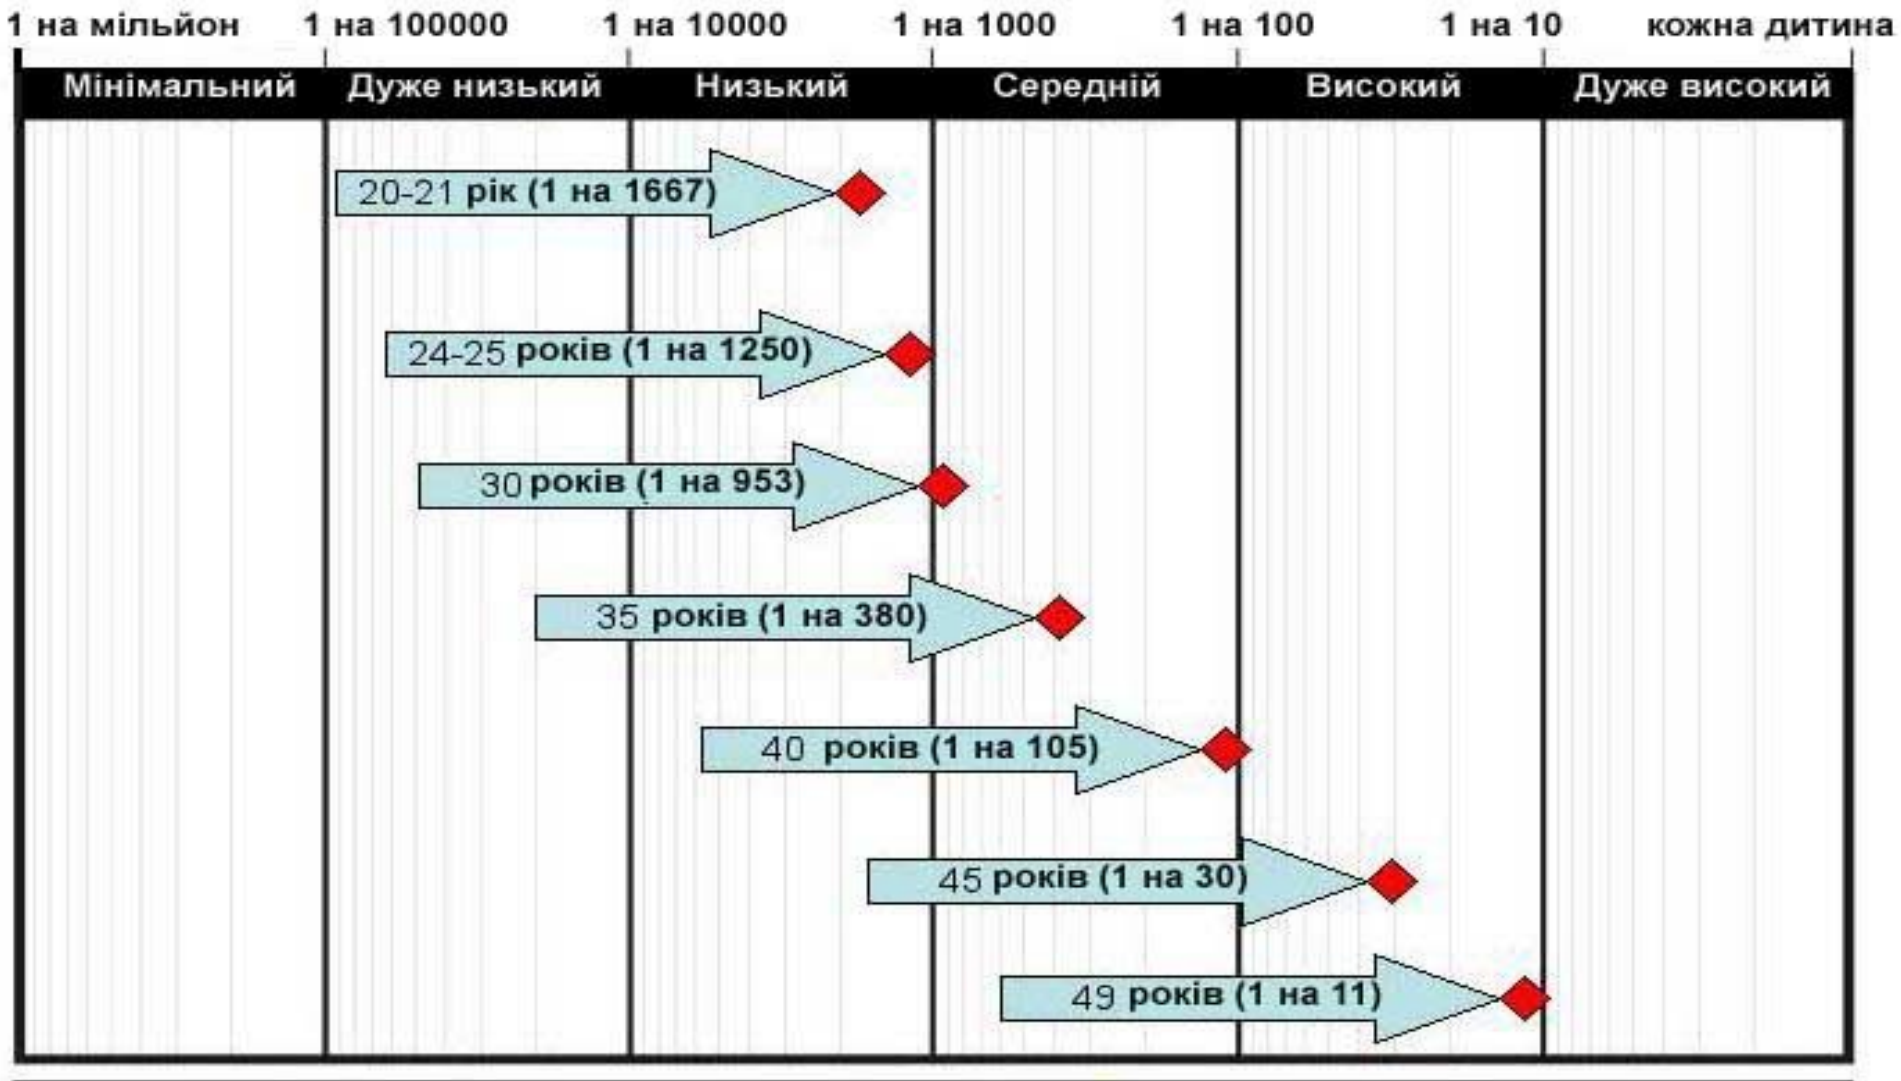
1 на мільйон  1 на 100000  1 на 10000  1 на 1000  1 на 100  1 на 10  кожна дитина

| Мінімальний | Дуже низький | Низький | Середній | Високий | Дуже високий |
|---|---|---|---|---|---|

20-21 рік (1 на 1667)

24-25 років (1 на 1250)

30 років (1 на 953)

35 років (1 на 380)

40 років (1 на 105)

45 років (1 на 30)

49 років (1 на 11)